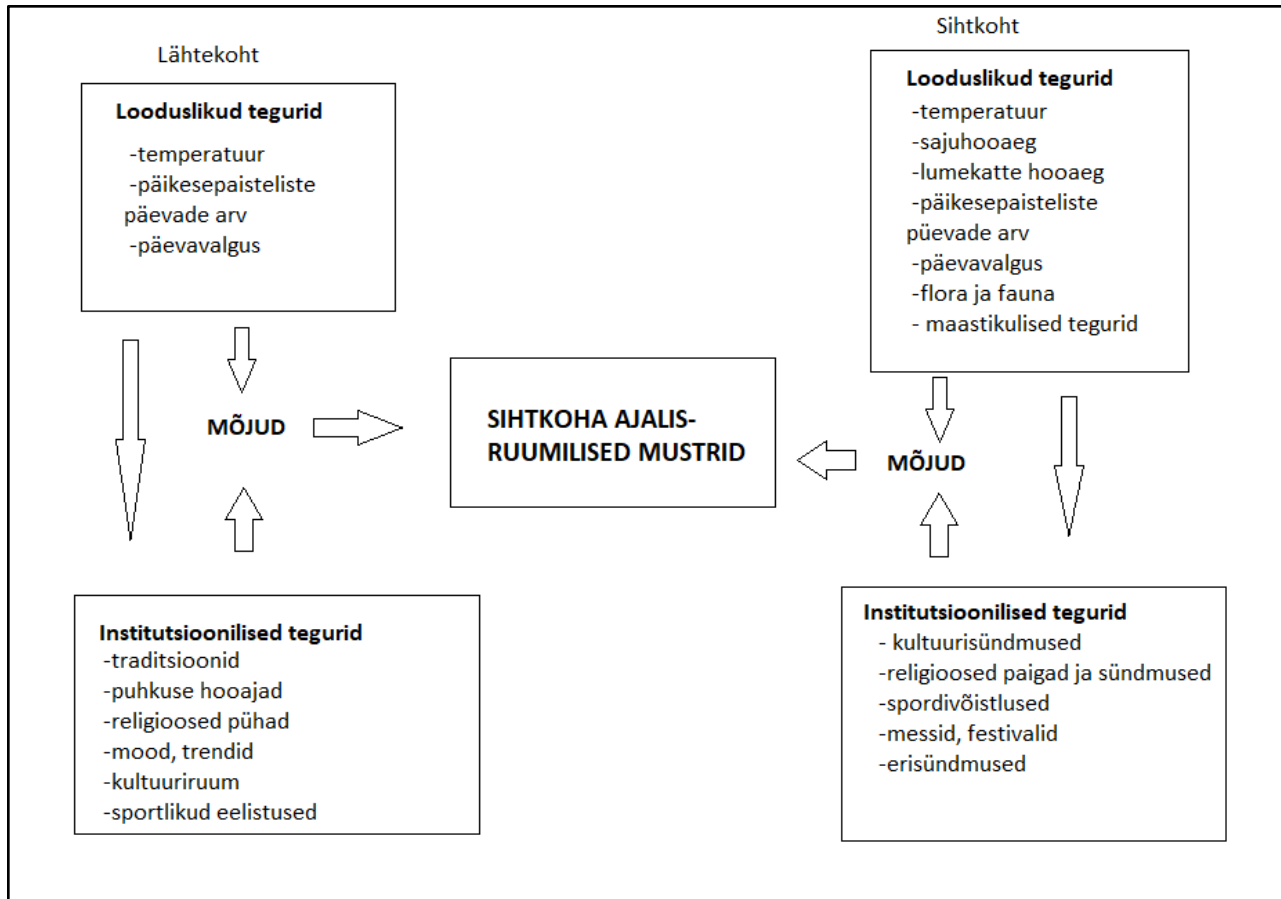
Lähtekoht

**Looduslikud tegurid**
-temperatuur
-päikesepaisteliste päevade arv
-päevavalgus

MÕJUD

**Institutsioonilised tegurid**
-traditsioonid
-puhkuse hooajad
-religioosed pühad
-mood, trendid
-kultuuriruum
-sportlikud eelistused

SIHTKOHA AJALIS-RUUMILISED MUSTRID

Sihtkoht

**Looduslikud tegurid**
-temperatuur
-sajuhooaeg
-lumekatte hooaeg
-päikesepaisteliste püevade arv
-päevavalgus
-flora ja fauna
- maastikulised tegurid

MÕJUD

**Institutsioonilised tegurid**
- kultuurisündmused
-religioosed paigad ja sündmused
-spordivõistlused
-messid, festivalid
-erisündmused